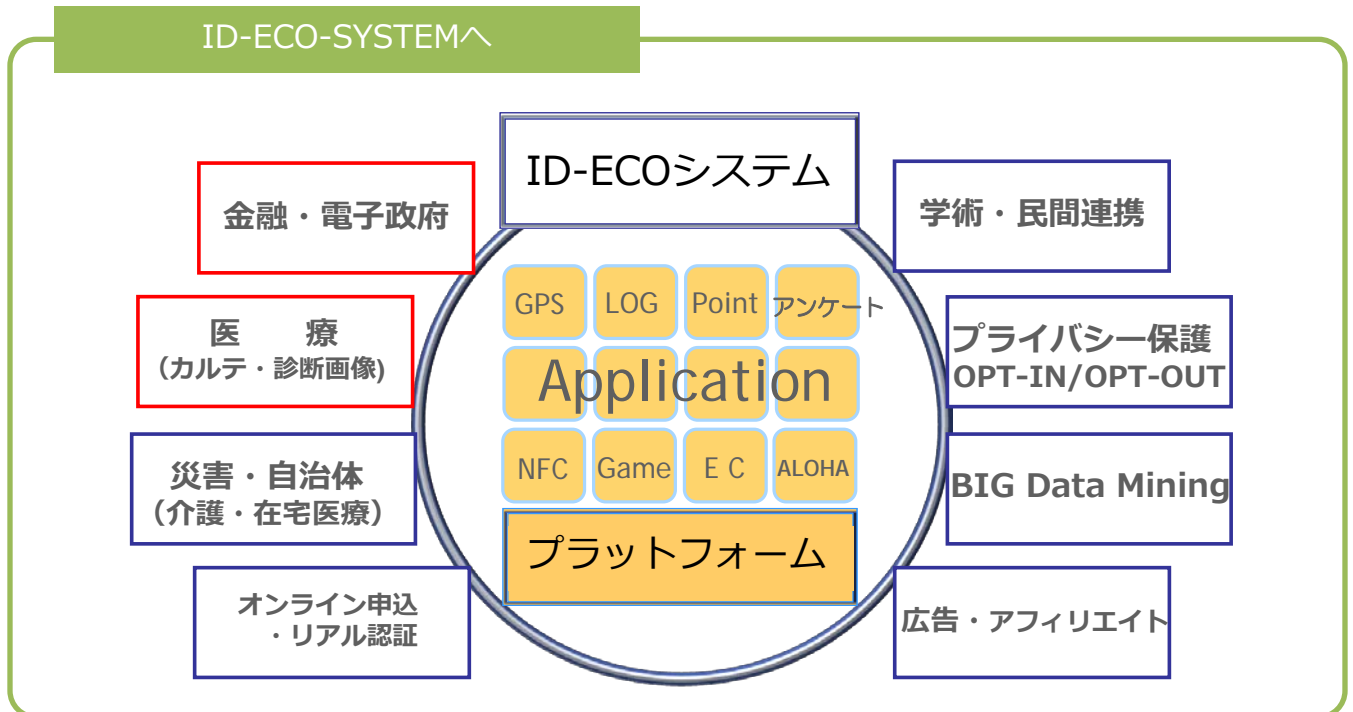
ID-ECO-SYSTEMへ

ID-ECOシステム

金融・電子政府

学術・民間連携

医　療
(カルテ・診断画像)

GPS
LOG
Point
アンケート

Application

プライバシー保護
OPT-IN/OPT-OUT

災害・自治体
(介護・在宅医療)

NFC
Game
E C
ALOHA

BIG Data Mining

プラットフォーム

オンライン申込
・リアル認証

広告・アフィリエイト